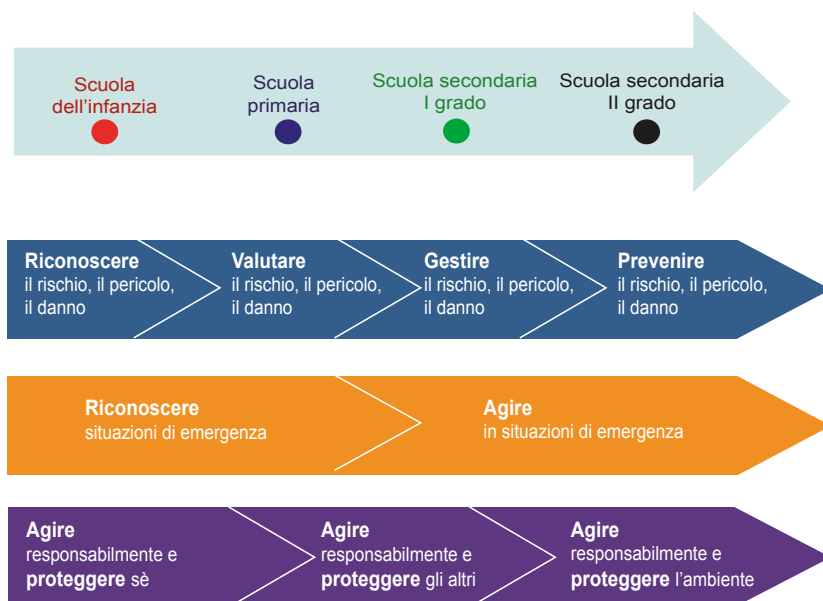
Scuola dell'infanzia

Scuola primaria

Scuola secondaria I grado

Scuola secondaria II grado

**Riconoscere** il rischio, il pericolo, il danno

**Valutare** il rischio, il pericolo, il danno

**Gestire** il rischio, il pericolo, il danno

**Prevenire** il rischio, il pericolo, il danno

**Riconoscere** situazioni di emergenza

**Agire** in situazioni di emergenza

**Agire** responsabilmente e **proteggere** sè

**Agire** responsabilmente e **proteggere** gli altri

**Agire** responsabilmente e **proteggere** l'ambiente